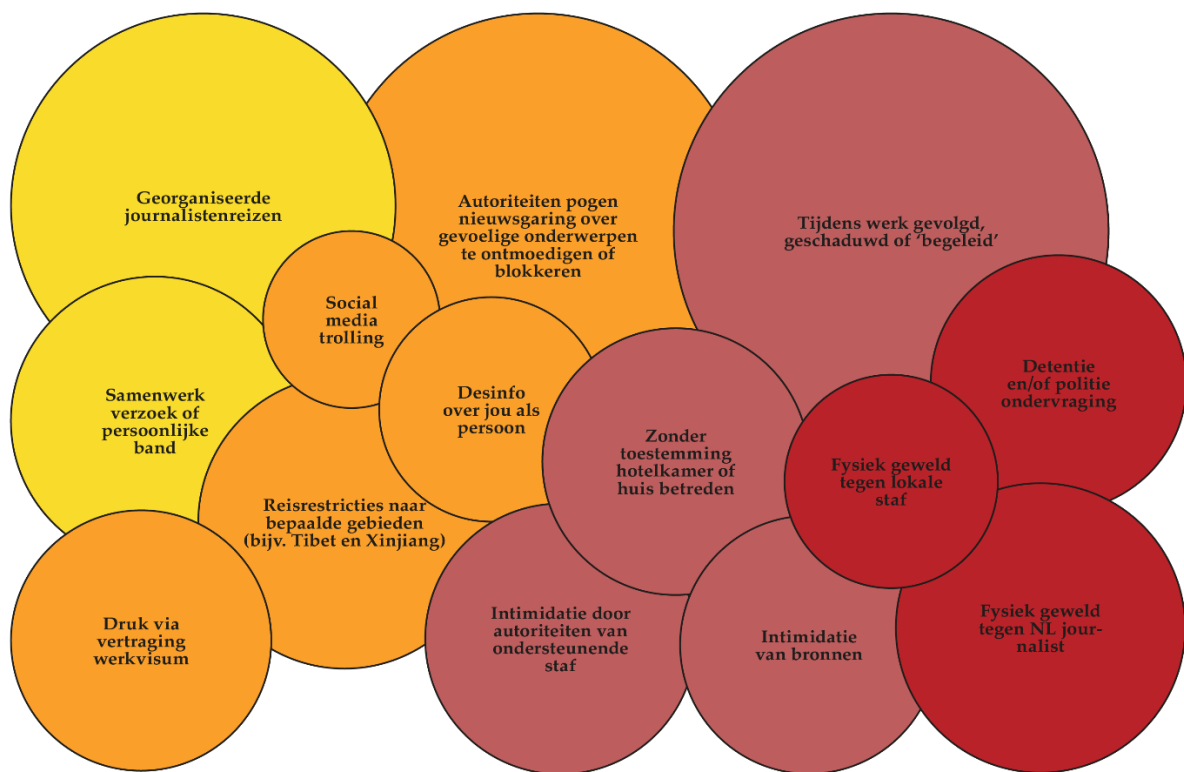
Georganiseerde journalistenreizen

Autoriteiten pogen nieuwsgaring over gevoelige onderwerpen te ontmoedigen of blokkeren

Tijdens werk gevolgd, geschaduwd of 'begeleid'

Social media trolling

Samenwerk verzoek of persoonlijke band

Desinfo over jou als persoon

Detentie en/of politie ondervraging

Zonder toestemming hotelkamer of huis betreden

Fysiek geweld tegen lokale staf

Reisrestricties naar bepaalde gebieden (bijv. Tibet en Xinjiang)

Druk via vertraging werkvisum

Intimidatie door autoriteiten van ondersteunende staf

Intimidatie van bronnen

Fysiek geweld tegen NL journalist